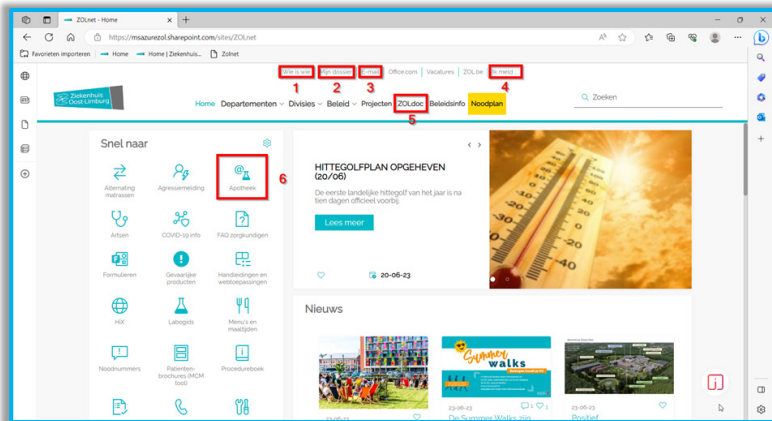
ZOLnet - Home
https://msazurezol.sharepoint.com/sites/ZOLnet
Favorieten importeren | Home | Home | Ziekenhuis... | Zolnet

Wie is wie | Mijn dossier | E-mail | Office.com | Vacatures | ZOL.be | Ik meld...
1 2 3 4

Ziekenhuis Oost-Limburg

Home | Departementen | Divisies | Beleid | Projecten | ZOLdoc | Beleidsinfo | Noodplan
5

Zoeken

Snel naar

Alternating matrassen | Agressiemelding | Apotheek
6
Artsen | COVID-19 info | FAQ zorgkundigen
Formulieren | Gevaarlijke producten | Handleidingen en webtoepassingen
HiX | Labogids | Menu's en maaltijden
Noodnummers | Patiënten-brochures (MCM tool) | Procedureboek

HITTEGOLFPLAN OPGEHEVEN (20/06)
De eerste landelijke hittegolf van het jaar is na tien dagen officieel voorbij.
Lees meer
20-06-23

Nieuws

Summer walks
23-06-23
De Summer Walks zijn
23-06-23
Proficiat